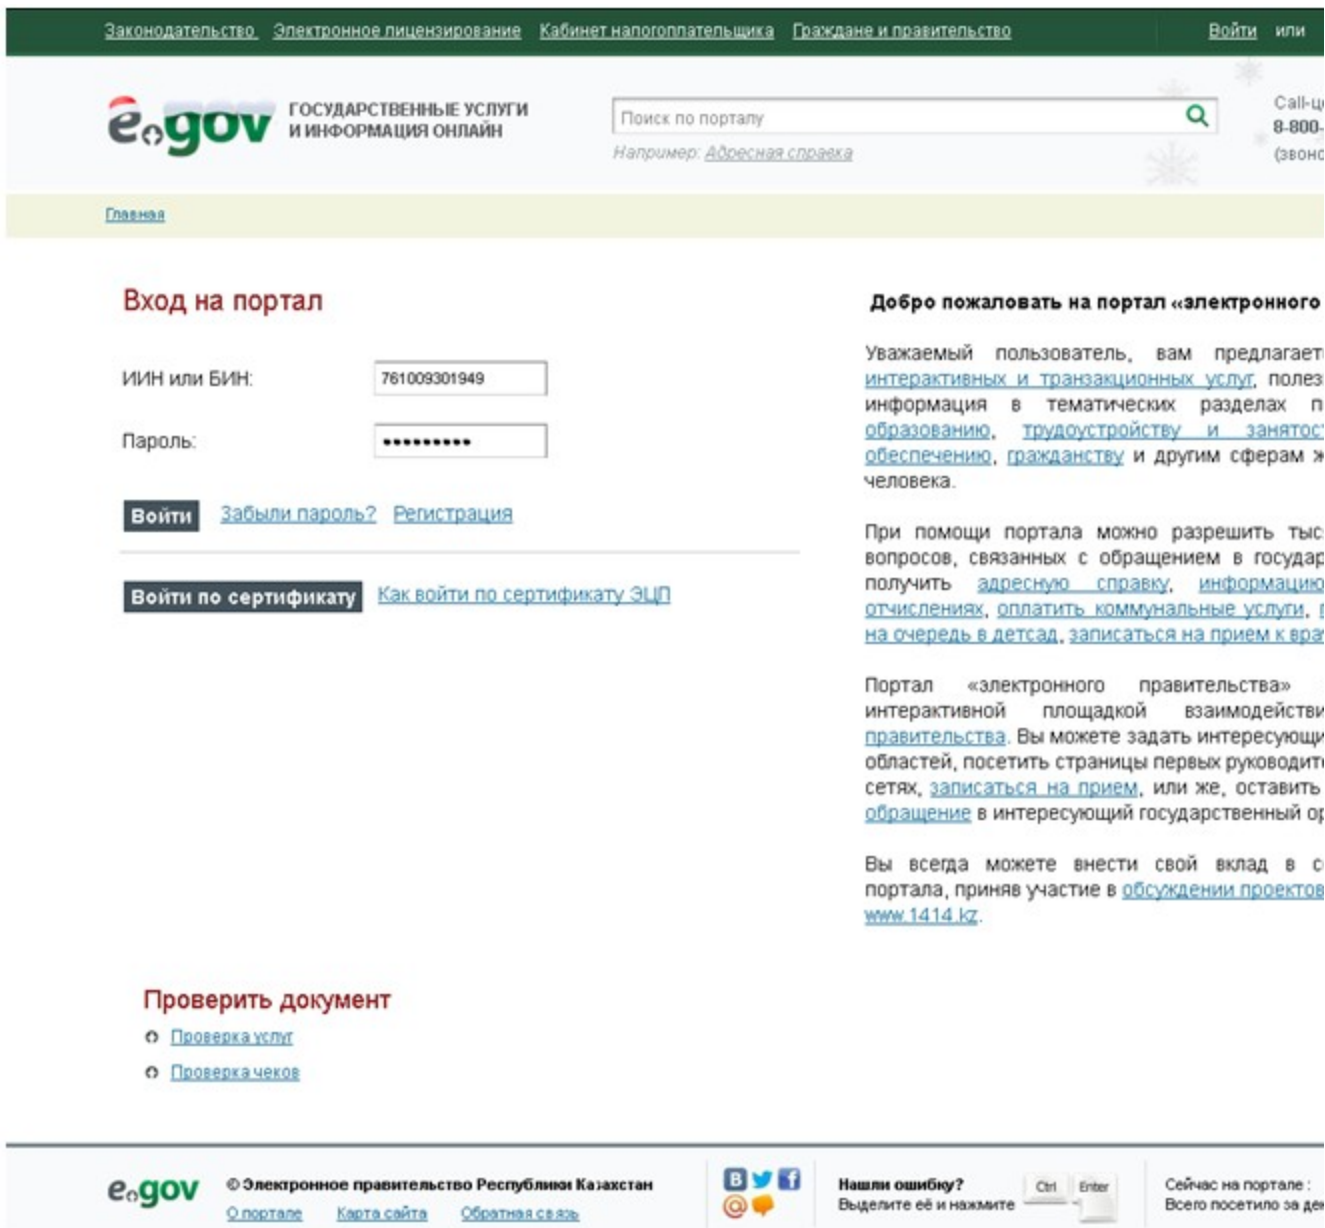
Законодательство Электронное лицензирование Кабинет налогоплательщика Граждане и правительство Войти или

egov ГОСУДАРСТВЕННЫЕ УСЛУГИ И ИНФОРМАЦИЯ ОНЛАЙН

Поиск по порталу

Например: Адресная справка

Call-ц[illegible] 8-800-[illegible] (звонс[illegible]

Главная

Вход на портал

ИИН или БИН: 761009301949

Пароль: ••••••••••

Войти Забыли пароль? Регистрация

Войти по сертификату Как войти по сертификату ЭЦП

Проверить документ

Проверка услуг

Проверка чеков

Добро пожаловать на портал «электронного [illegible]

Уважаемый пользователь, вам предлагает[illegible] интерактивных и транзакционных услуг, полез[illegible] информация в тематических разделах п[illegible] образованию, трудоустройству и занятос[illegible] обеспечению, гражданству и другим сферам ж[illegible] человека.

При помощи портала можно разрешить тыс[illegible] вопросов, связанных с обращением в государ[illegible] получить адресную справку, информацию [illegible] отчислениях, оплатить коммунальные услуги, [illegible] на очередь в детсад, записаться на прием к вра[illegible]

Портал «электронного правительства» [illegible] интерактивной площадкой взаимодействи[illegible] правительства. Вы можете задать интересующи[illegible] областей, посетить страницы первых руководит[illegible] сетях, записаться на прием, или же, оставить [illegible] обращение в интересующий государственный ор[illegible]

Вы всегда можете внести свой вклад в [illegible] портала, приняв участие в обсуждении проектов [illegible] www.1414.kz.

egov © Электронное правительство Республики Казахстан

О портале Карта сайта Обратная связь

Нашли ошибку? Выделите её и нажмите Ctrl Enter

Сейчас на портале: Всего посетило за де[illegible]